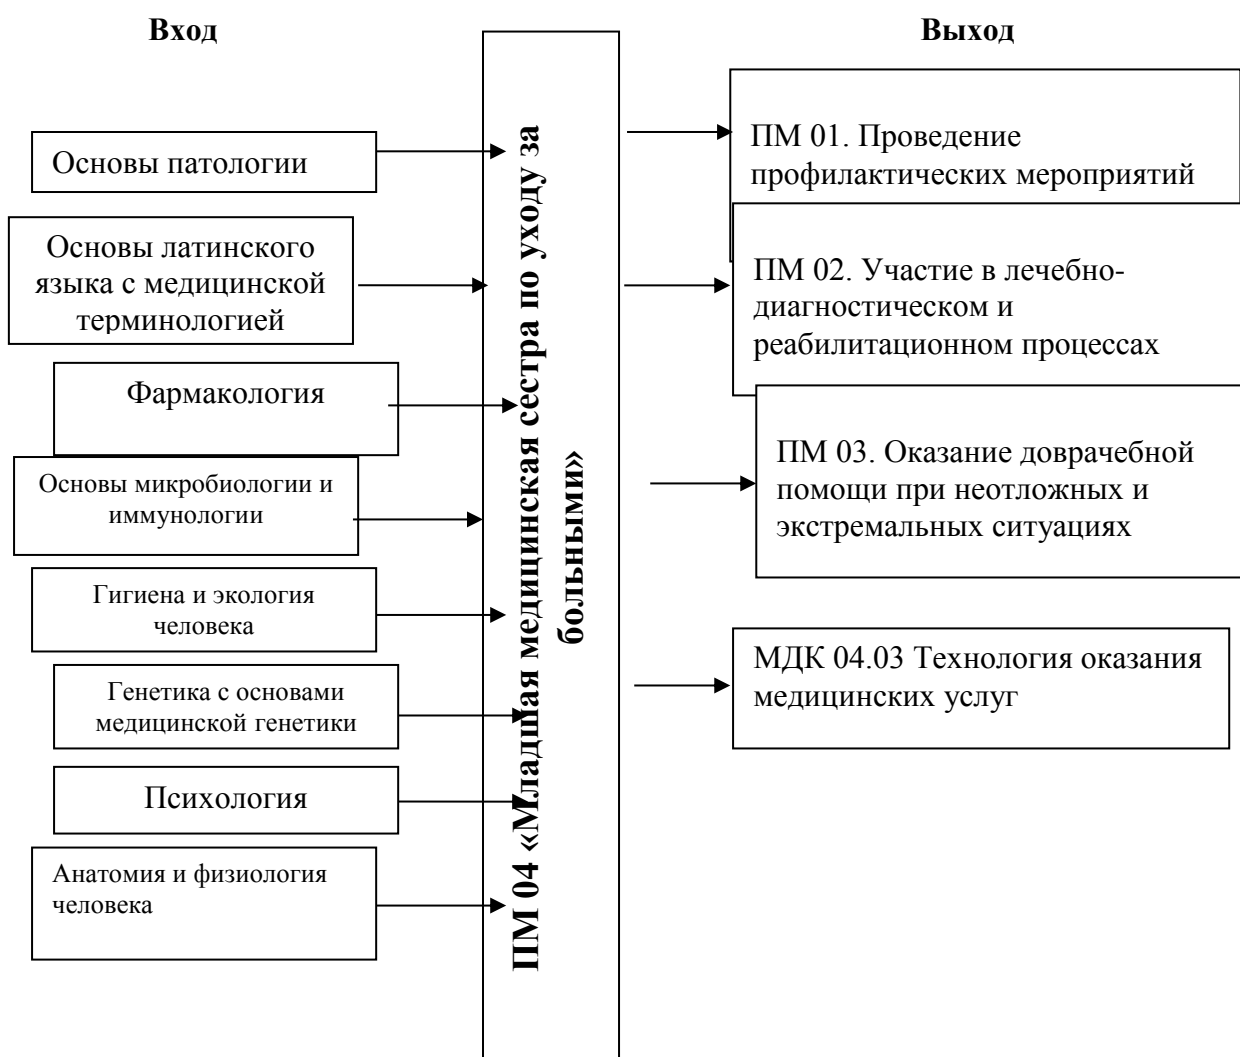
Вход

Выход

ПМ 04 «Младшая медицинская сестра по уходу за больными»

Основы патологии

Основы латинского языка с медицинской терминологией

Фармакология

Основы микробиологии и иммунологии

Гигиена и экология человека

Генетика с основами медицинской генетики

Психология

Анатомия и физиология человека

ПМ 01. Проведение профилактических мероприятий

ПМ 02. Участие в лечебно-диагностическом и реабилитационном процессах

ПМ 03. Оказание доврачебной помощи при неотложных и экстремальных ситуациях

МДК 04.03 Технология оказания медицинских услуг